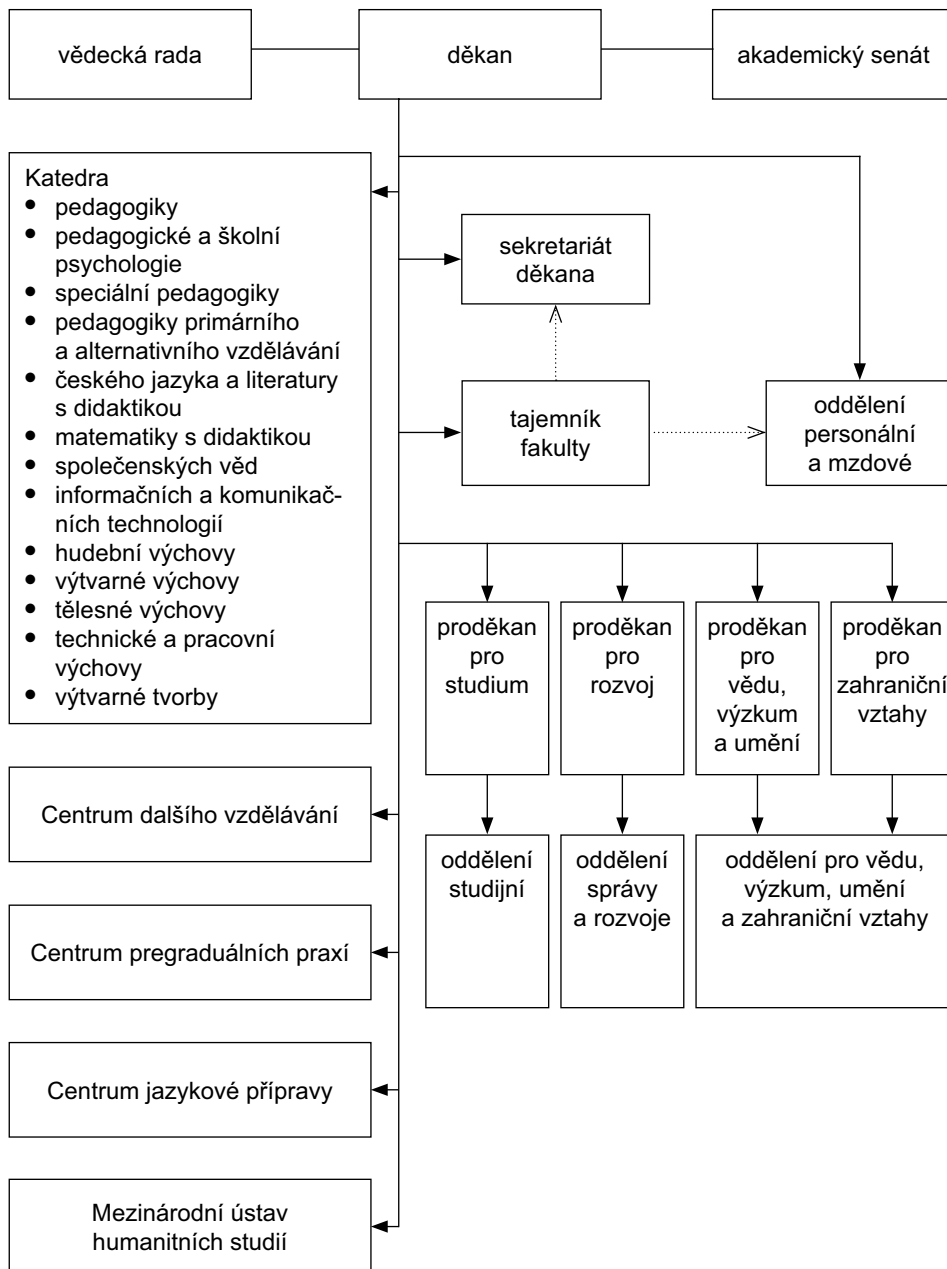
vědecká rada

děkan

akademický senát

Katedra
- pedagogiky
- pedagogické a školní psychologie
- speciální pedagogiky
- pedagogiky primárního a alternativního vzdělávání
- českého jazyka a literatury s didaktikou
- matematiky s didaktikou
- společenských věd
- informačních a komunikačních technologií
- hudební výchovy
- výtvarné výchovy
- tělesné výchovy
- technické a pracovní výchovy
- výtvarné tvorby

sekretariát děkana

tajemník fakulty

oddělení personální a mzdové

proděkan pro studium

proděkan pro rozvoj

proděkan pro vědu, výzkum a umění

proděkan pro zahraniční vztahy

oddělení studijní

oddělení správy a rozvoje

oddělení pro vědu, výzkum, umění a zahraniční vztahy

Centrum dalšího vzdělávání

Centrum pregraduálních praxí

Centrum jazykové přípravy

Mezinárodní ústav humanitních studií